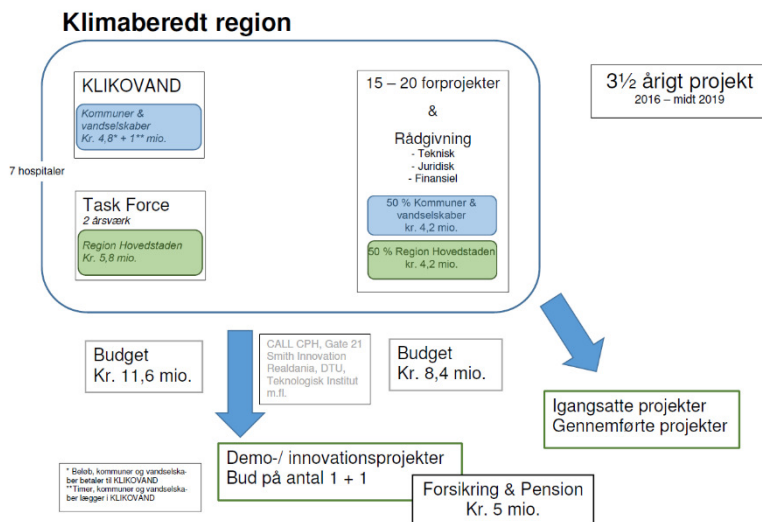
Klimaberedt region

KLIKOVAND

Kommuner & vandselskaber Kr. 4,8* + 1** mio.

7 hospitaler

Task Force
2 årsværk

Region Hovedstaden Kr. 5,8 mio.

15 – 20 forprojekter

&

Rådgivning
- Teknisk
- Juridisk
- Finansiel

50 % Kommuner & vandselskaber kr. 4,2 mio.

50 % Region Hovedstaden kr. 4,2 mio.

3½ årigt projekt
2016 – midt 2019

Budget
Kr. 11,6 mio.

CALL CPH, Gate 21 Smith Innovation Realdania, DTU, Teknologisk Institut m.fl.

Budget
Kr. 8,4 mio.

Igangsatte projekter
Gennemførte projekter

Demo-/ innovationsprojekter
Bud på antal 1 + 1

* Beløb, kommuner og vandselskaber betaler til KLIKOVAND
** Timer, kommuner og vandselskaber lægger i KLIKOVAND

Forsikring & Pension
Kr. 5 mio.